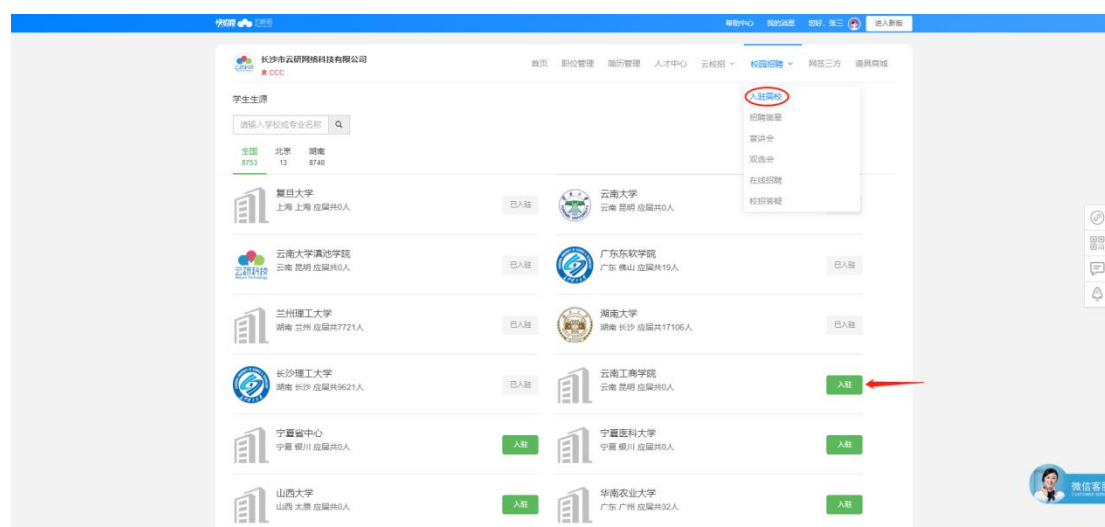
快招聘 云研招

帮助中心 我的消息 您好，张三 进入新版

长沙市云研网络科技有限公司
CCC

首页 职位管理 简历管理 人才中心 云校招 校园招聘 网签三方 道具商城

入驻高校
招聘简章
宣讲会
双选会
在线招聘
校招答疑

学生生源

请输入学校或专业名称

全国 8753 北京 13 湖南 8740

复旦大学
上海 上海 应届共0人
已入驻

云南大学
云南 昆明 应届共0人

云南大学滇池学院
云南 昆明 应届共0人
已入驻

广东东软学院
广东 佛山 应届共19人
已入驻

兰州理工大学
湖南 兰州 应届共7721人
已入驻

湖南大学
湖南 长沙 应届共17106人
已入驻

长沙理工大学
湖南 长沙 应届共9621人
已入驻

云南工商学院
云南 昆明 应届共0人
入驻

宁夏省中心
宁夏 银川 应届共0人
入驻

宁夏医科大学
宁夏 银川 应届共0人
入驻

山西大学
山西 太原 应届共0人
入驻

华南农业大学
广东 广州 应届共32人
入驻

微信客服